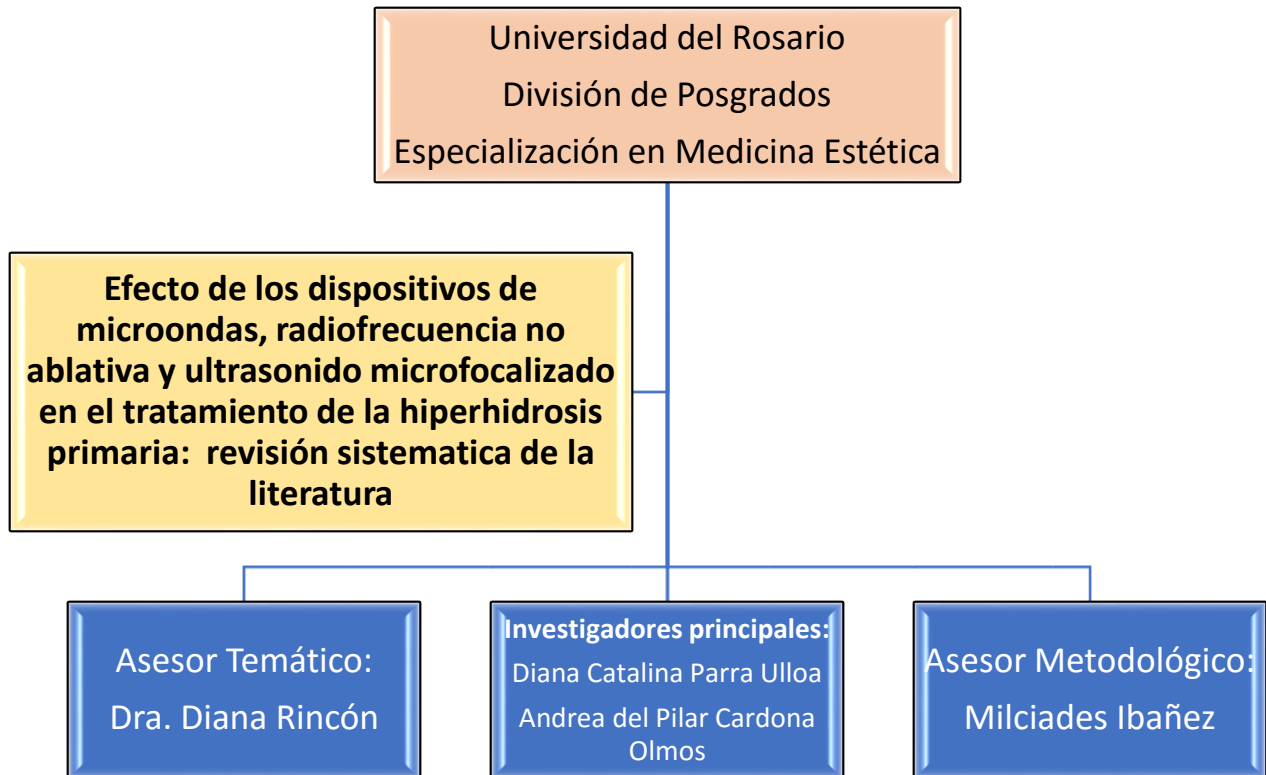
Universidad del Rosario
División de Posgrados
Especialización en Medicina Estética

Efecto de los dispositivos de microondas, radiofrecuencia no ablativa y ultrasonido microfocalizado en el tratamiento de la hiperhidrosis primaria: revisión sistematica de la literatura

Asesor Temático:
Dra. Diana Rincón

Investigadores principales:
Diana Catalina Parra Ulloa
Andrea del Pilar Cardona Olmos

Asesor Metodológico:
Milciades Ibañez